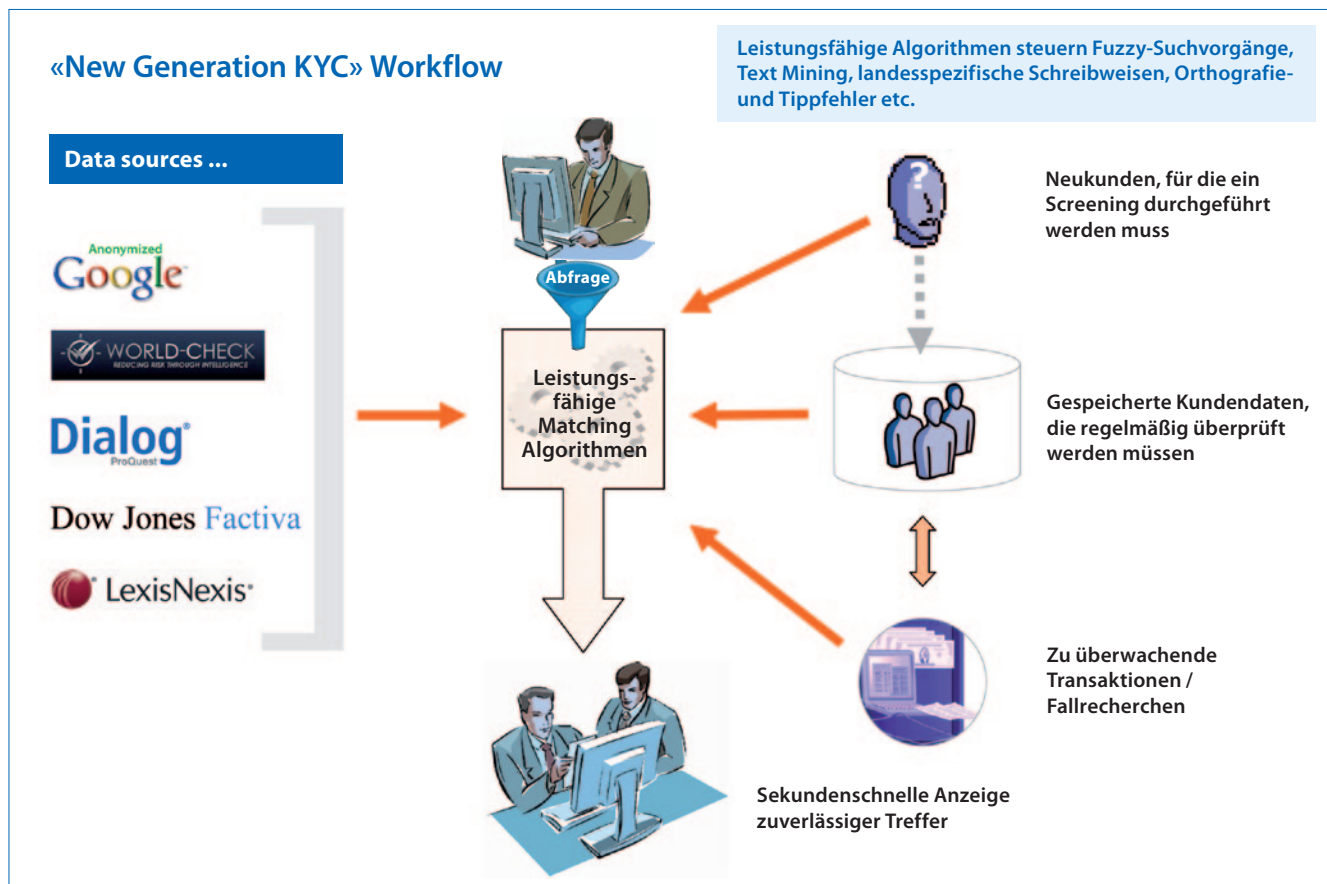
«New Generation KYC» Workflow

Leistungsfähige Algorithmen steuern Fuzzy-Suchvorgänge, Text Mining, landesspezifische Schreibweisen, Orthografie- und Tippfehler etc.

Data sources ...

Anonymized
Google

WORLD-CHECK
REDUCING RISK THROUGH INTELLIGENCE

Dialog
ProQuest

Dow Jones Factiva

LexisNexis

Abfrage

Leistungsfähige Matching Algorithmen

Neukunden, für die ein Screening durchgeführt werden muss

Gespeicherte Kundendaten, die regelmäßig überprüft werden müssen

Zu überwachende Transaktionen / Fallrecherchen

Sekundenschnelle Anzeige zuverlässiger Treffer